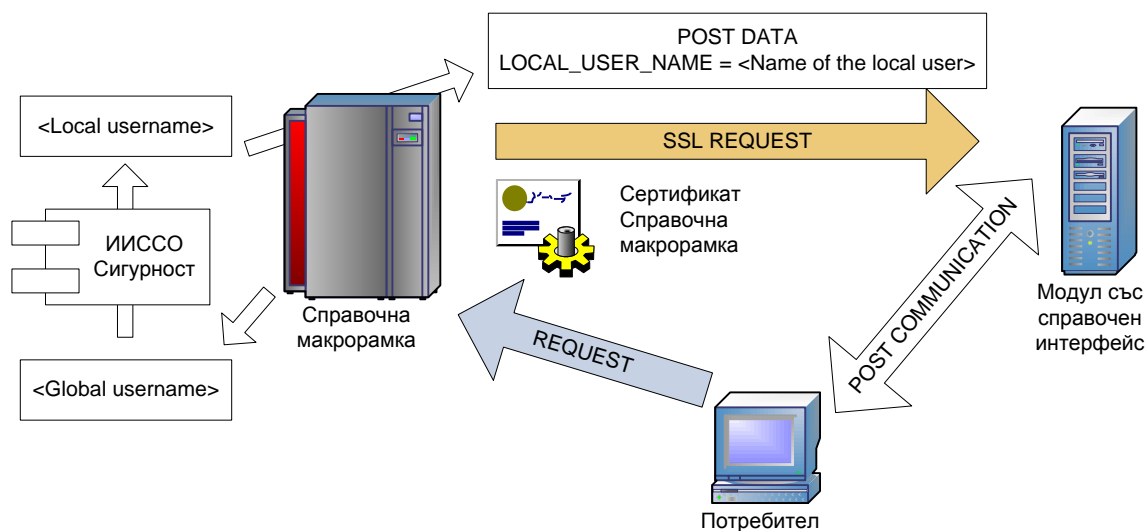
POST DATA
LOCAL_USER_NAME = <Name of the local user>

<Local username>

SSL REQUEST

ИИССО
Сигурност

Сертификат
Справочна
макрорамка

Справочна
макрорамка

POST COMMUNICATION

Модул със
справочен
интерфейс

REQUEST

<Global username>

Потребител